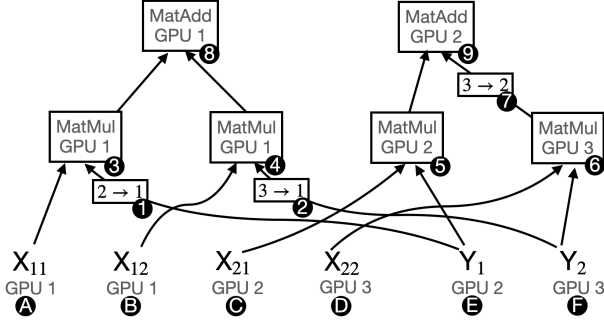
MatAdd
GPU 1
8

MatAdd
GPU 2
9

$3 \rightarrow 2$
7

MatMul
GPU 1
3

MatMul
GPU 1
4

MatMul
GPU 2
5

MatMul
GPU 3
6

$2 \rightarrow 1$
1

$3 \rightarrow 1$
2

$X_{11}$
GPU 1
A

$X_{12}$
GPU 1
B

$X_{21}$
GPU 2
C

$X_{22}$
GPU 3
D

$Y_1$
GPU 2
E

$Y_2$
GPU 3
F